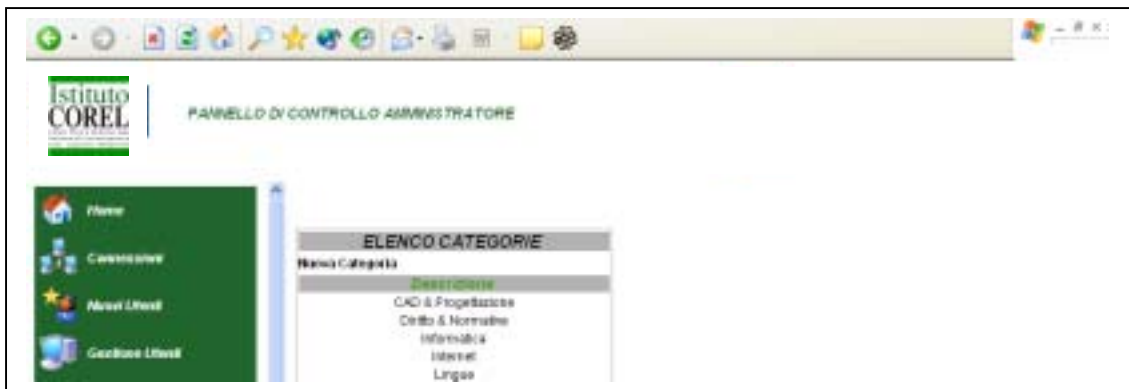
Istituto
COREL

PANNELLO DI CONTROLLO AMMINISTRATORE

Home

Connessione

Nuovi Utenti

Gestione Utenti

ELENCO CATEGORIE

Nuova Categoria

Descrizione

CAD & Progettazione

Diritto & Normative

Informatica

Internet

Lingue